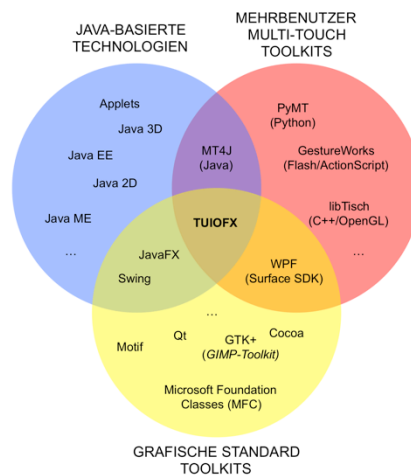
JAVA-BASIERTE TECHNOLOGIEN

MEHRBENUTZER MULTI-TOUCH TOOLKITS

Applets

Java 3D

Java EE

Java 2D

Java ME

...

MT4J (Java)

PyMT (Python)

GestureWorks (Flash/ActionScript)

libTisch (C++/OpenGL)

...

TUIOFX

JavaFX

Swing

WPF (Surface SDK)

...

Motif

Qt

GTK+ (GIMP-Toolkit)

Cocoa

Microsoft Foundation Classes (MFC)

GRAFISCHE STANDARD TOOLKITS